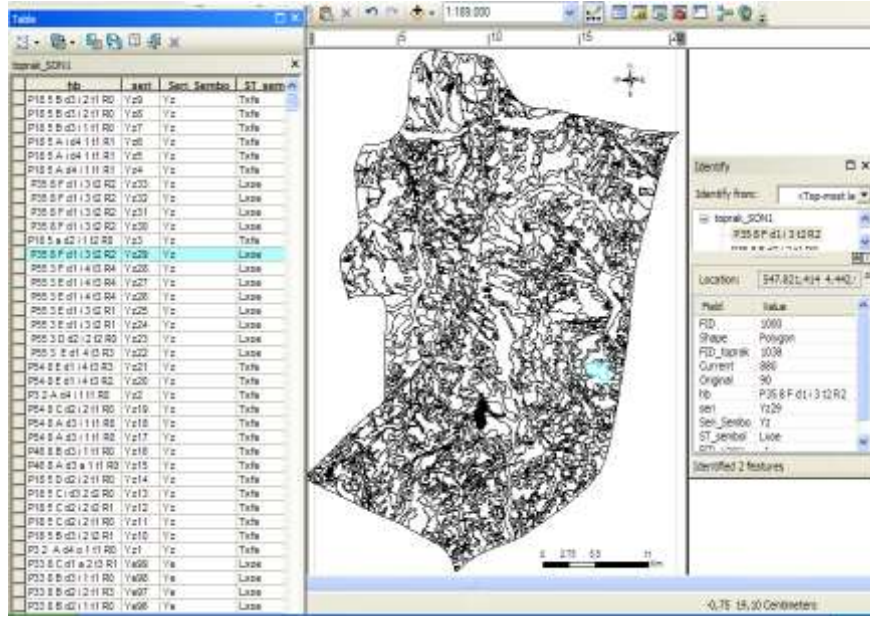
Table

toprak_SON1

| hb | seri | Seri_Sembo | ST_sem |
|---|---|---|---|
| P18 5 B d3 i 2 t1 R0 | Yz9 | Yz | Txfe |
| P18 5 B d3 i 2 t1 R0 | Yz8 | Yz | Txfe |
| P18 5 B d3 i 1 t1 R0 | Yz7 | Yz | Txfe |
| P18 5 A i d4 1 t1 R1 | Yz6 | Yz | Txfe |
| P18 5 A i d4 1 t1 R1 | Yz5 | Yz | Txfe |
| P18 5 A d4 i 1 t1 R1 | Yz4 | Yz | Txfe |
| P35 8 F d1 i 3 t2 R2 | Yz33 | Yz | Lxoe |
| P35 8 F d1 i 3 t2 R2 | Yz32 | Yz | Lxoe |
| P35 8 F d1 i 3 t2 R2 | Yz31 | Yz | Lxoe |
| P35 8 F d1 i 3 t2 R2 | Yz30 | Yz | Lxoe |
| P18 5 a d2 i 1 t2 R0 | Yz3 | Yz | Txfe |
| P35 8 F d1 i 3 t2 R2 | Yz29 | Yz | Lxoe |
| P55 3 F d1 i 4 t3 R4 | Yz28 | Yz | Lxoe |
| P55 3 E d1 i 4 t3 R4 | Yz27 | Yz | Lxoe |
| P55 3 E d1 i 4 t3 R4 | Yz26 | Yz | Lxoe |
| P55 3 E d1 i 3 t2 R1 | Yz25 | Yz | Lxoe |
| P55 3 E d1 i 3 t2 R1 | Yz24 | Yz | Lxoe |
| P55 3 D d2 i 2 t2 R0 | Yz23 | Yz | Lxoe |
| P55 3 E d1 4 t3 R3 | Yz22 | Yz | Lxoe |
| P54 8 E d1 i 4 t3 R3 | Yz21 | Yz | Lxoe |
| P54 8 E d1 i 4 t3 R2 | Yz20 | Yz | Lxoe |
| P3 2 A d4 i 1 t1 R0 | Yz2 | Yz | Txfe |
| P54 8 C d2 i 2 t1 R0 | Yz19 | Yz | Lxoe |
| P54 8 A d3 i 1 t1 R0 | Yz18 | Yz | Lxoe |
| P54 8 A d3 i 1 t1 R0 | Yz17 | Yz | Lxoe |
| P48 8 B d3 i 1 t1 R0 | Yz16 | Yz | Lxoe |
| P48 8 A d3 a 1 t1 R0 | Yz15 | Yz | Lxoe |
| P18 5 D d2 i 2 t1 R0 | Yz14 | Yz | Txfe |
| P18 5 C i d3 2 t2 R0 | Yz13 | Yz | Txfe |
| P18 5 C d2 i 2 t2 R1 | Yz12 | Yz | Txfe |
| P18 5 C d2 i 2 t1 R0 | Yz11 | Yz | Txfe |
| P18 5 B d3 i 2 t2 R1 | Yz10 | Yz | Txfe |
| P3 2 A d4 o 1 t1 R0 | Yz1 | Yz | Txfe |
| P33 8 C d1 a 2 t3 R1 | Ya99 | Ya | Lxoe |
| P33 8 B d3 i 1 t1 R0 | Ya98 | Ya | Lxoe |
| P33 8 B d2 i 2 t1 R3 | Ya97 | Ya | Lxoe |
| P33 8 B d2 i 1 t1 R0 | Ya96 | Ya | Lxoe |

1:189.000

5 10 15 20

0 2,75 5,5 11 Km

Identify

Identify from: <Top-most la

toprak_SON1
P35 8 F d1 i 3 t2 R2

Location: 547.821,404 4.442

| Field | Value |
|---|---|
| FID | 1080 |
| Shape | Polygon |
| FID_toprak | 1038 |
| Current | 880 |
| Original | 90 |
| hb | P35 8 F d1 i 3 t2 R2 |
| seri | Yz29 |
| Seri_Sembo | Yz |
| ST_sembol | Lxoe |

Identified 2 features

-0,75 19,10 Centimeters